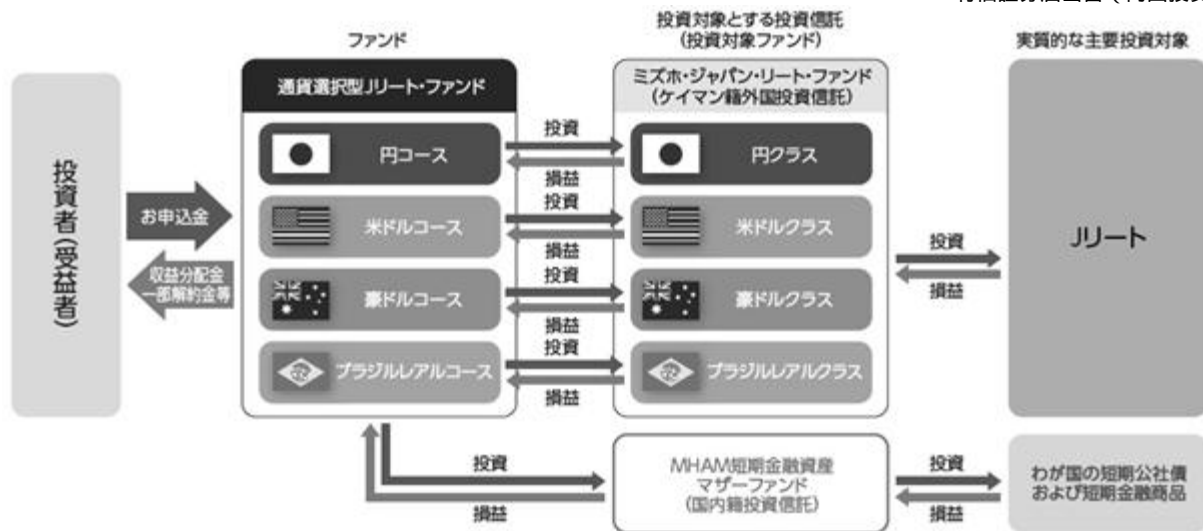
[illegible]

ファンド

投資対象とする投資信託
(投資対象ファンド)

実質的な主要投資対象

投資者(受益者)

お申込金

収益分配金
一部解約金等

通貨選択型Jリート・ファンド

円コース

米ドルコース

豪ドルコース

ブラジルレアルコース

投資
損益
投資
損益
投資
損益
投資
損益

ミズホ・ジャパン・リート・ファンド
(ケイマン籍外国投資信託)

円クラス

米ドルクラス

豪ドルクラス

ブラジルレアルクラス

投資
損益

Jリート

投資
損益

MHAM短期金融資産
マザーファンド
(国内籍投資信託)

投資
損益

わが国の短期公社債
および短期金融商品